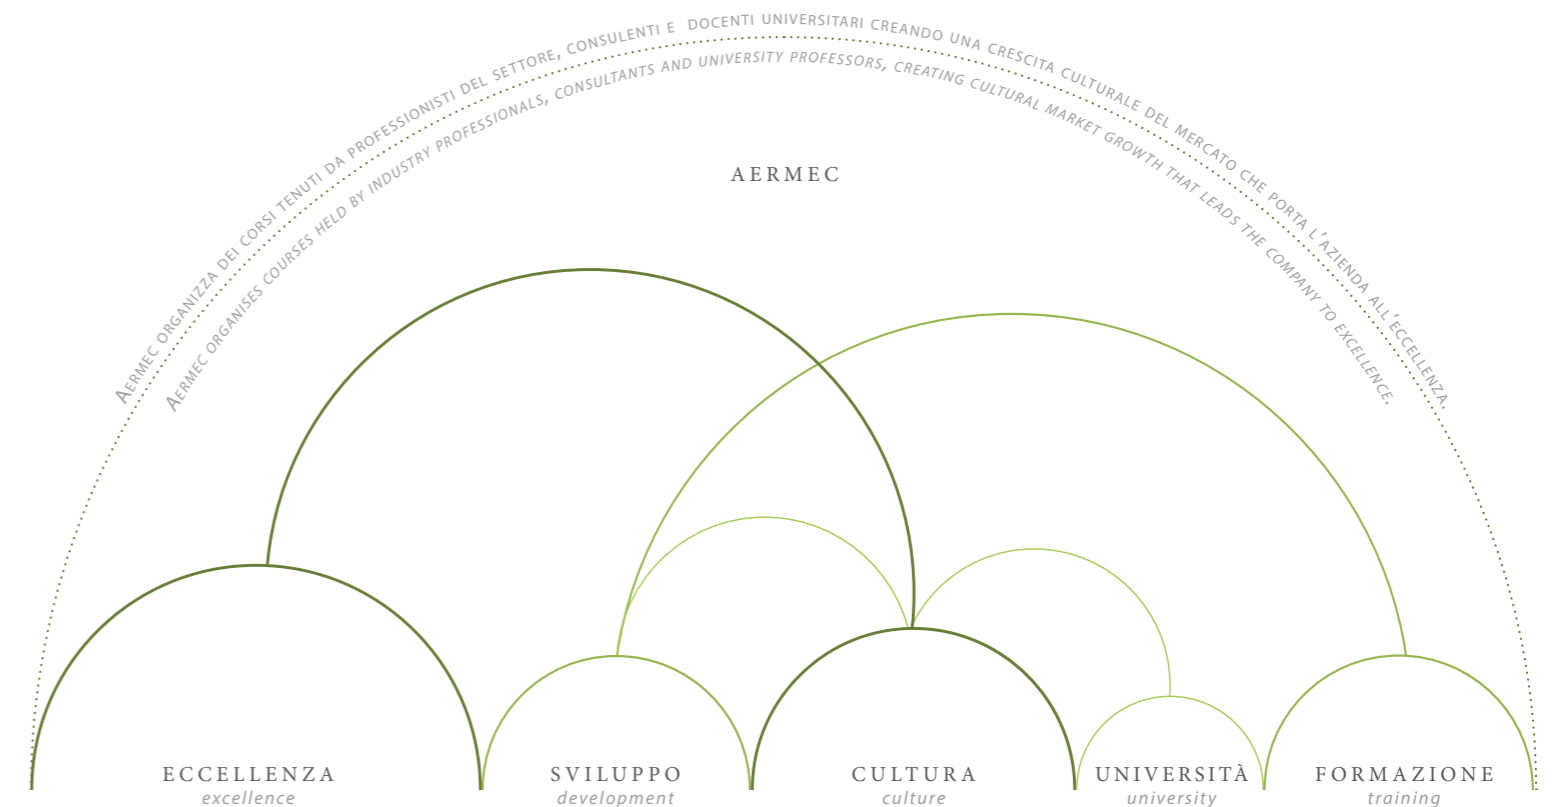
AERMEC ORGANIZZA DEI CORSI TENUTI DA PROFESSIONISTI DEL SETTORE, CONSULENTI E DOCENTI UNIVERSITARI CREANDO UNA CRESCITA CULTURALE DEL MERCATO CHE PORTA L'AZIENDA ALL'ECCELLENZA.

AERMEC ORGANISES COURSES HELD BY INDUSTRY PROFESSIONALS, CONSULTANTS AND UNIVERSITY PROFESSORS, CREATING CULTURAL MARKET GROWTH THAT LEADS THE COMPANY TO EXCELLENCE.

AERMEC

ECCELLENZA
excellence

SVILUPPO
development

CULTURA
culture

UNIVERSITÀ
university

FORMAZIONE
training